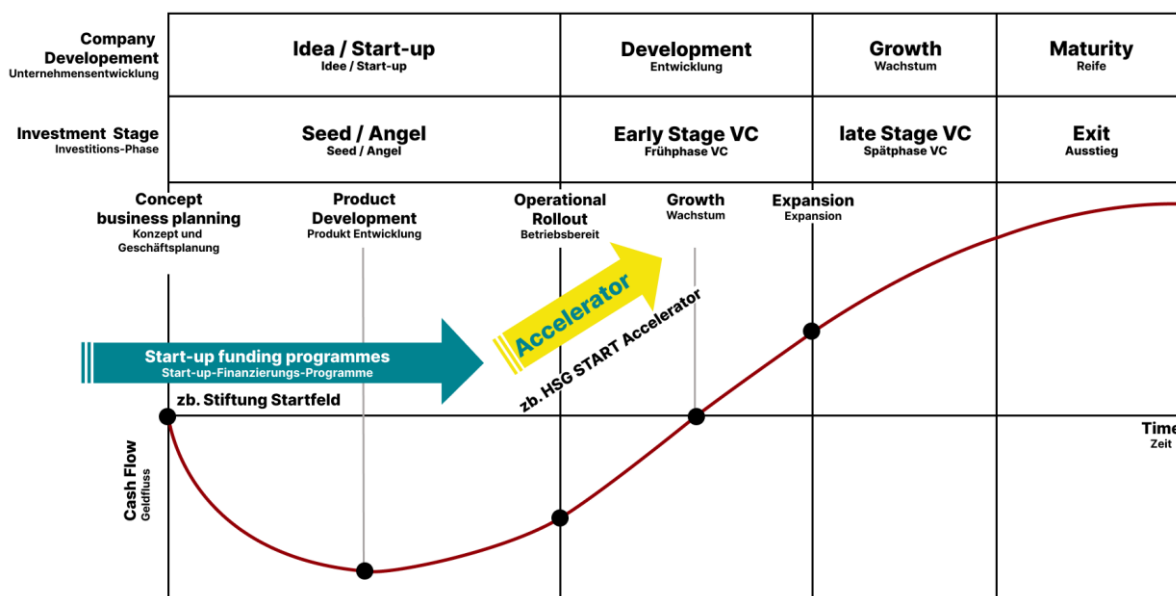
| Company Developement Unternehmensentwicklung | Idea / Start-up Idee / Start-up | Development Entwicklung | Growth Wachstum | Maturity Reife |
|---|---|---|---|---|
| Investment Stage Investitions-Phase | Seed / Angel Seed / Angel | Early Stage VC Frühphase VC | late Stage VC Spätphase VC | Exit Ausstieg |

Concept business planning
Konzept und Geschäftsplanung

Product Development
Produkt Entwicklung

Operational Rollout
Betriebsbereit

Growth
Wachstum

Expansion
Expansion

Accelerator

zb. HSG START Accelerator

Start-up funding programmes
Start-up-Finanzierungs-Programme

zb. Stiftung Startfeld

Time
Zeit

Cash Flow
Geldfluss